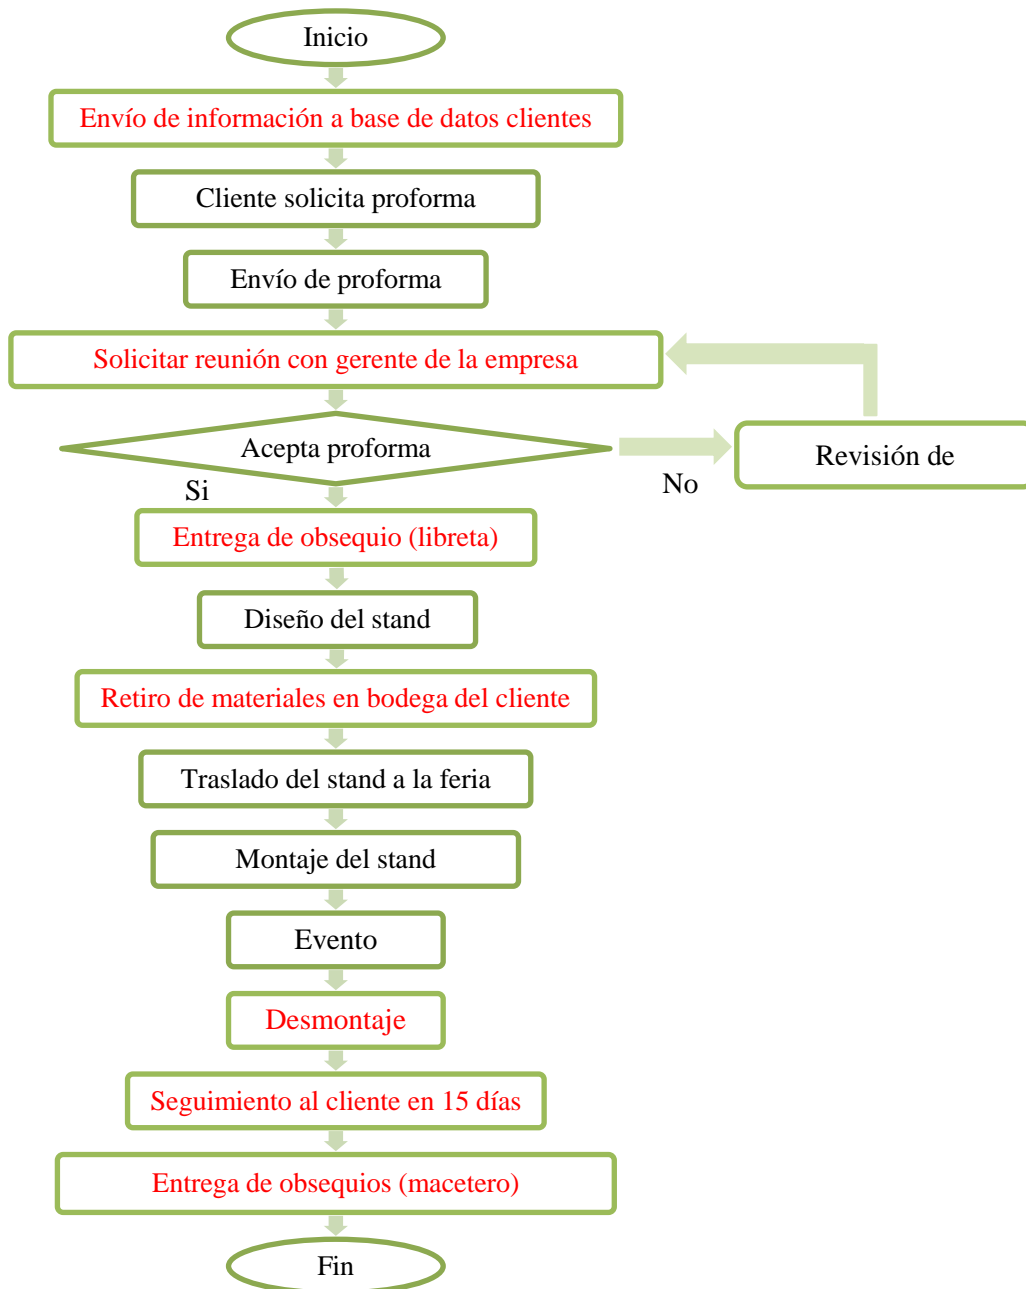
Inicio

Envío de información a base de datos clientes

Cliente solicita proforma

Envío de proforma

Solicitar reunión con gerente de la empresa

Acepta proforma

No

Revisión de

Si

Entrega de obsequio (libreta)

Diseño del stand

Retiro de materiales en bodega del cliente

Traslado del stand a la feria

Montaje del stand

Evento

Desmontaje

Seguimiento al cliente en 15 días

Entrega de obsequios (macetero)

Fin